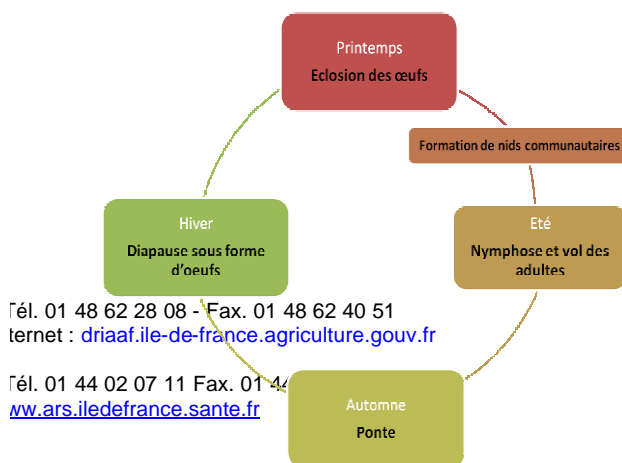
Printemps
Eclosion des œufs

Formation de nids communautaires

Eté
Nymphose et vol des adultes

Automne
Ponte

Hiver
Diapause sous forme d'oeufs

Tél. 01 48 62 28 08 - Fax. 01 48 62 40 51
ternet : driaaf.ile-de-france.agriculture.gouv.fr

Tél. 01 44 02 07 11 Fax. 01 4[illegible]
ww.ars.iledefrance.sante.fr